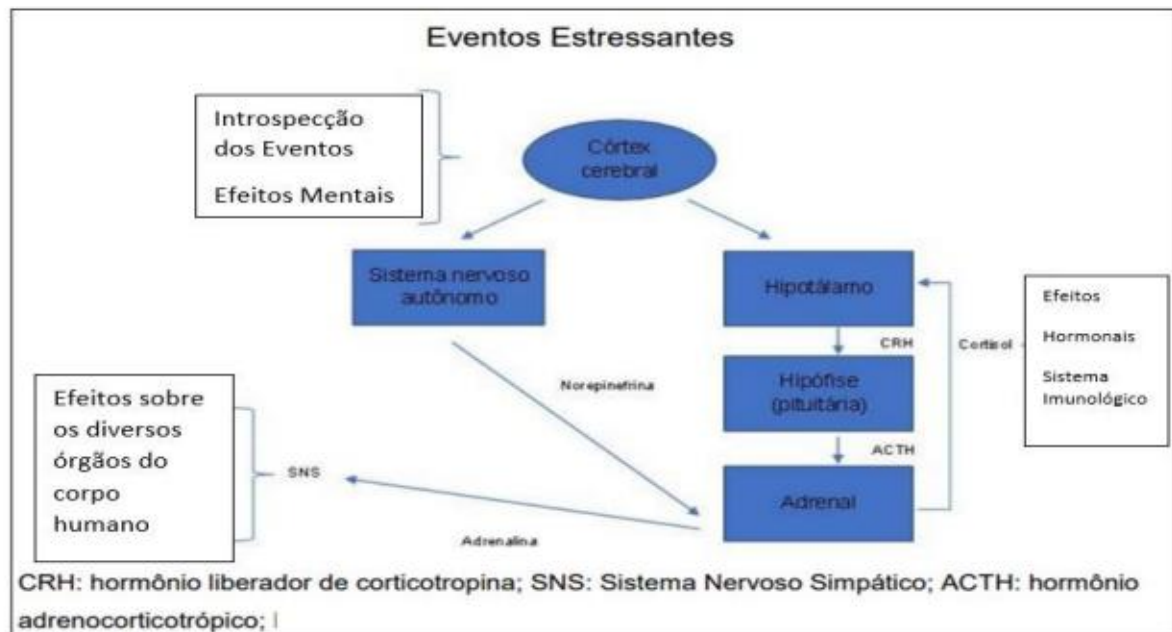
Eventos Estressantes

Introspecção dos Eventos

Efeitos Mentais

Córtex cerebral

Sistema nervoso autônomo

Hipotálamo

Efeitos

Hormonais

Sistema Imunológico

CRH

Cortisol

Norepinefrina

Hipófise (pituitária)

Efeitos sobre os diversos órgãos do corpo humano

ACTH

SNS

Adrenal

Adrenalina

CRH: hormônio liberador de corticotropina; SNS: Sistema Nervoso Simpático; ACTH: hormônio adrenocorticotrópico;